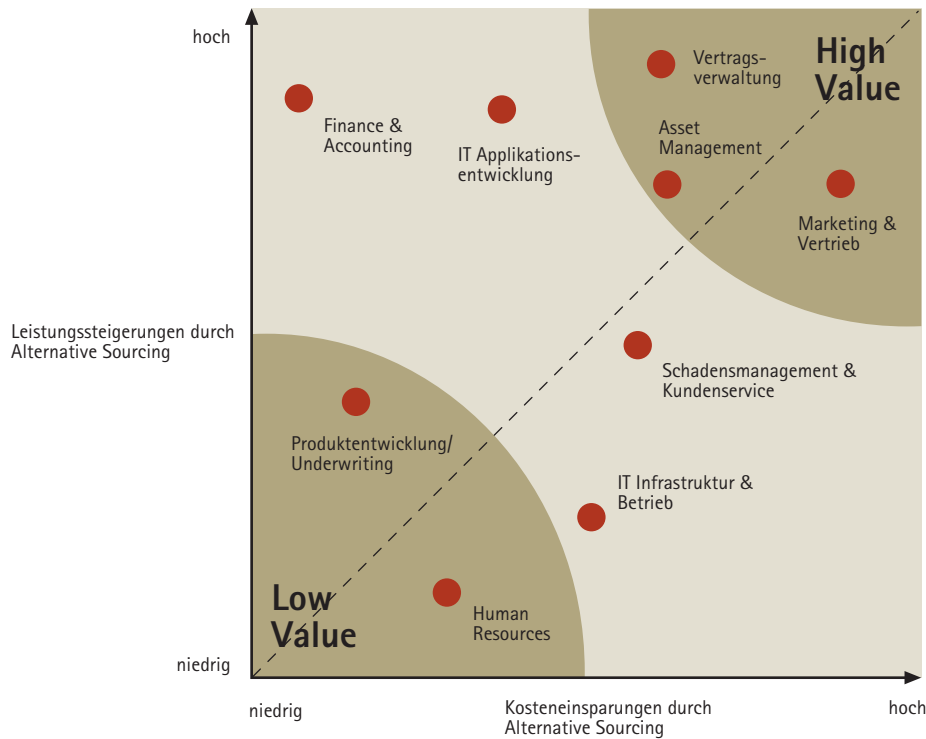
hoch

Leistungssteigerungen durch Alternative Sourcing

niedrig

Finance & Accounting

IT Applikationsentwicklung

Vertragsverwaltung

High Value

Asset Management

Marketing & Vertrieb

Schadensmanagement & Kundenservice

Produktentwicklung/ Underwriting

IT Infrastruktur & Betrieb

Low Value

Human Resources

niedrig

Kosteneinsparungen durch Alternative Sourcing

hoch